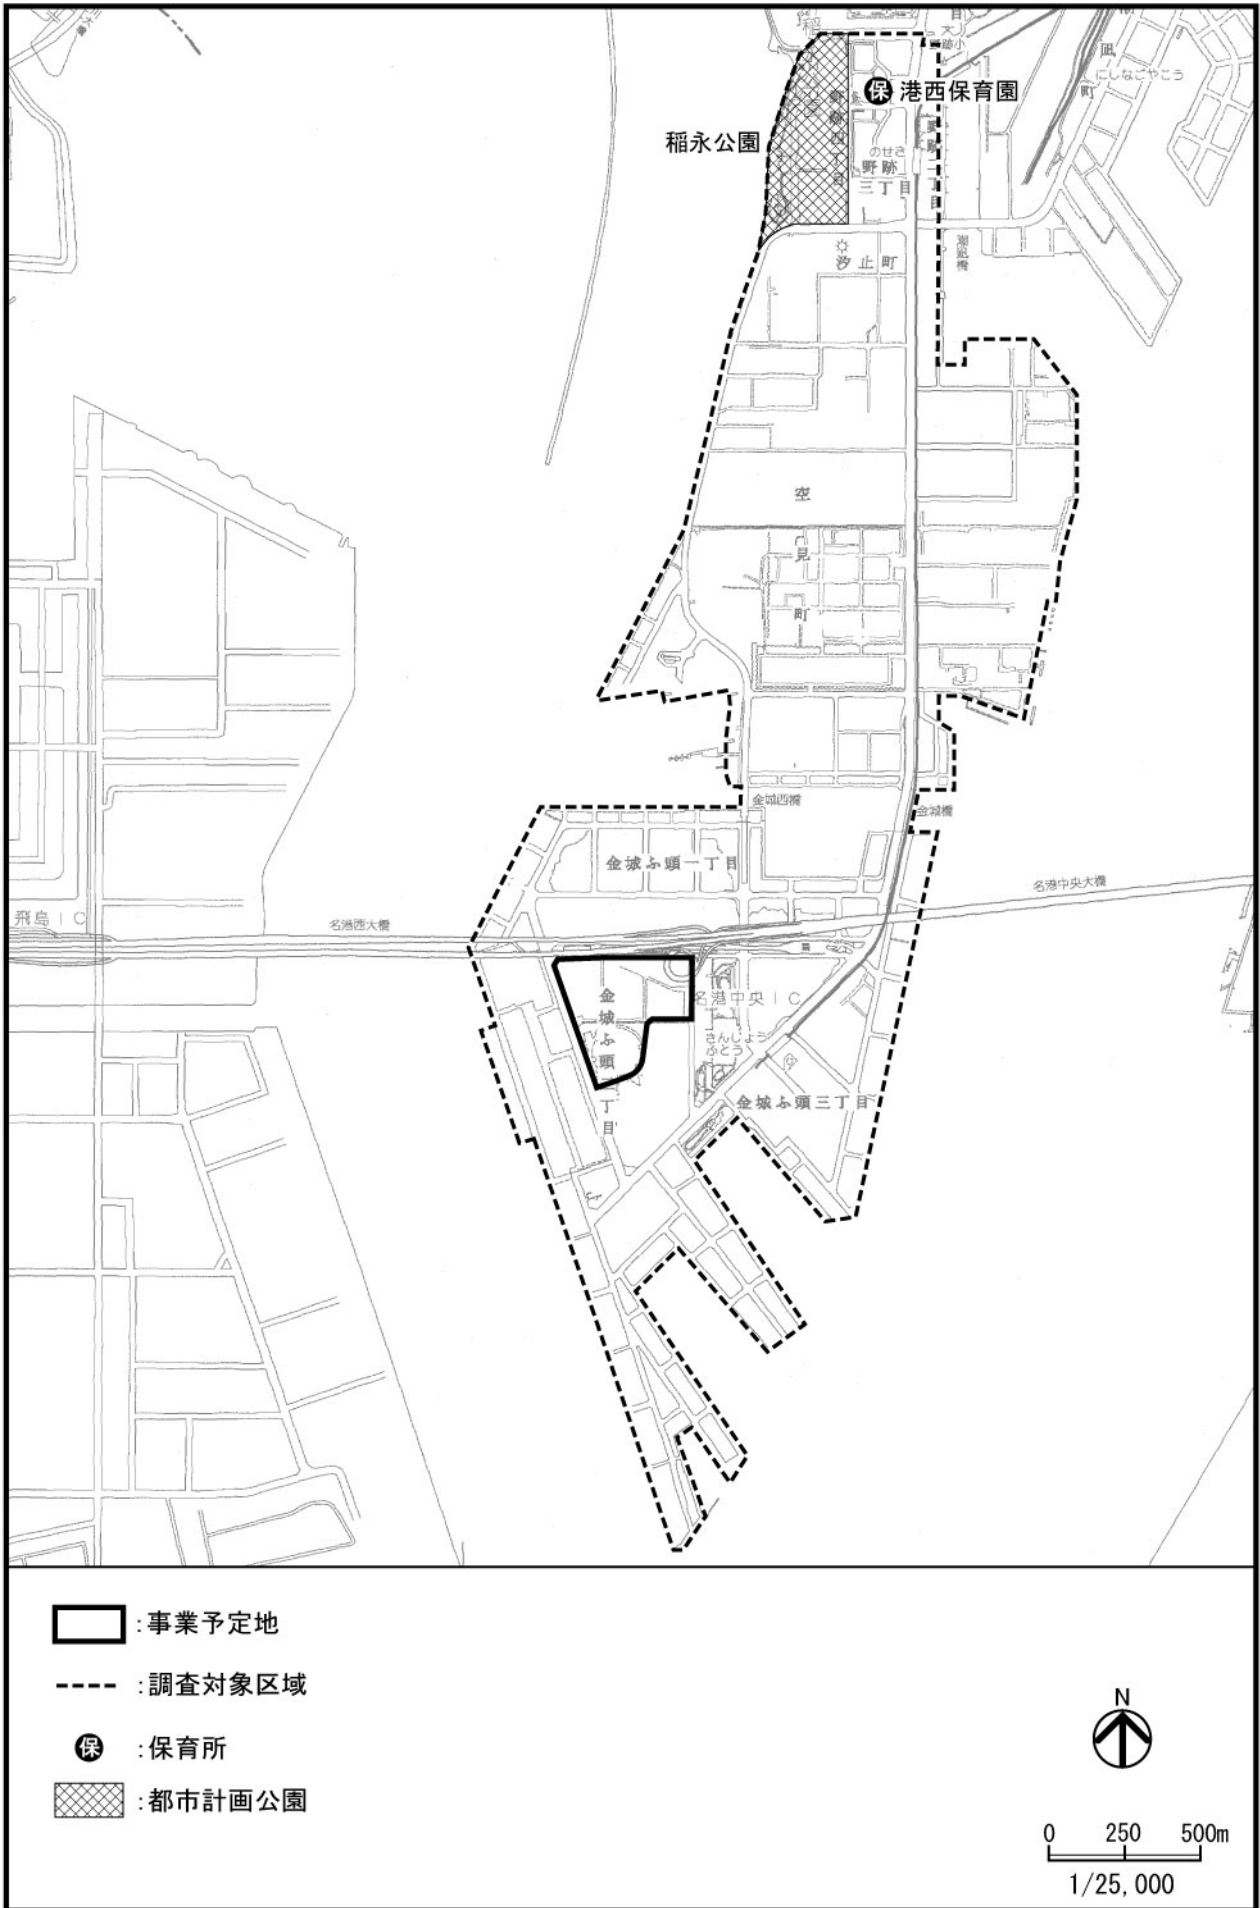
保 港西保育園

稲永公園

野跡三丁目

汐止町

空見町

金城西橋

金城橋

金城ふ頭一丁目

名港中央大橋

飛島IC

名港西大橋

金城ふ頭二丁目

名港中央IC

きんじょうふとう

金城ふ頭三丁目

:事業予定地

:調査対象区域

保 :保育所

:都市計画公園

N

0 250 500m

1/25,000